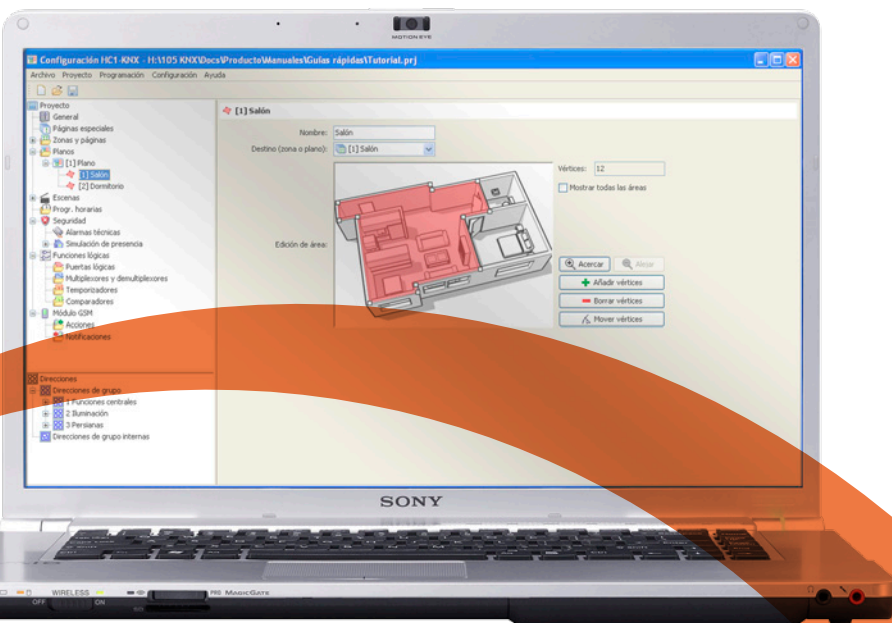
MOTION EYE

Configuración HC1-KNX - H:\105 KNX\Docs\Producto\Manuales\Guías rápidas\Tutorial.prj

Archivo Proyecto Programación Configuración Ayuda

Proyecto
General
Páginas especiales
Zonas y páginas
Planos
[1] Plano
[1] Salón
[2] Dormitorio
Escenas
Progr. horarias
Seguridad
Alarmas técnicas
Simulación de presencia
Funciones lógicas
Puertas lógicas
Multiplexores y demultiplexores
Temporizadores
Comparadores
Módulo GSM
Acciones
Notificaciones

Direcciones
Direcciones de grupo
1 Funciones centrales
2 Iluminación
3 Persianas
Direcciones de grupo internas

[1] Salón

Nombre: Salón
Destino (zona o plano): [1] Salón
Edición de área:
Vértices: 12
Mostrar todas las áreas
Acercar
Alejar
Añadir vértices
Borrar vértices
Mover vértices

SONY

WIRELESS
OFF ON
PRO MAGICGATE